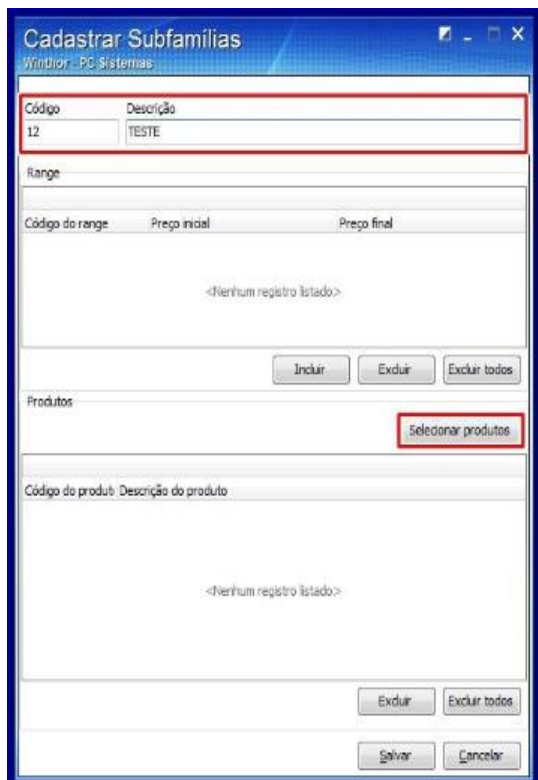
Cadastrar Subfamílias
Winthor - PC Sistemas

Código
12
Descrição
TESTE

Range

| Código do range | Preço inicial | Preço final |
|---|---|---|

<Nenhum registro listado>

Incluir
Excluir
Excluir todos

Produtos

Selecionar produtos

| Código do produt | Descrição do produto |
|---|---|

<Nenhum registro listado>

Excluir
Excluir todos

Salvar
Cancelar